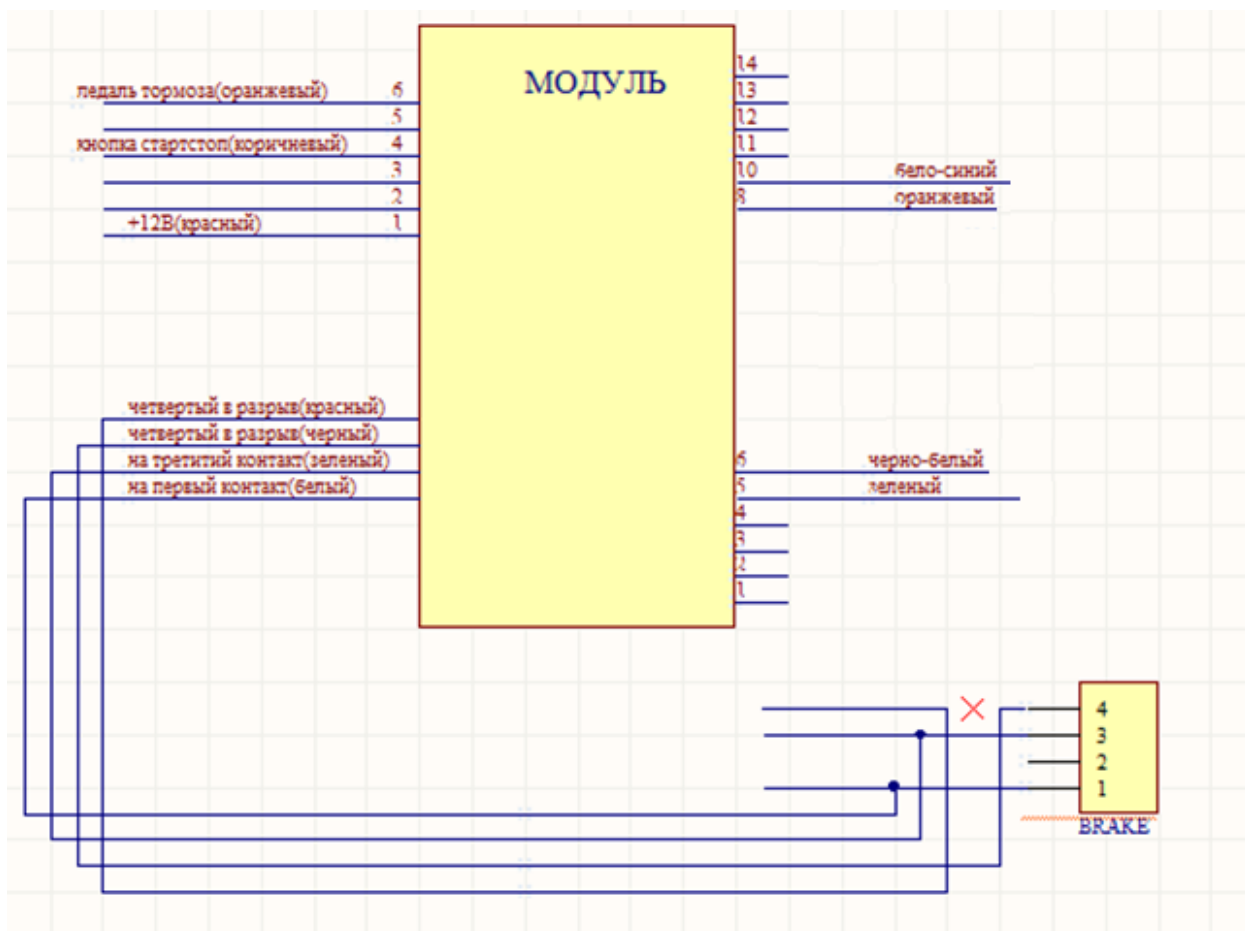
МОДУЛЬ

педаль тормоза(оранжевый) 6
5
кнопка стартстоп(коричневый) 4
3
2
+12В(красный) 1

14
13
12
11
10 бело-синий
8 оранжевый

четвертый в разрыв(красный)
четвертый в разрыв(черный)
на третитий контакт(зеленый)
на первый контакт(белый)

6 черно-белый
5 зеленый
4
3
2
1

4
3
2
1
BRAKE